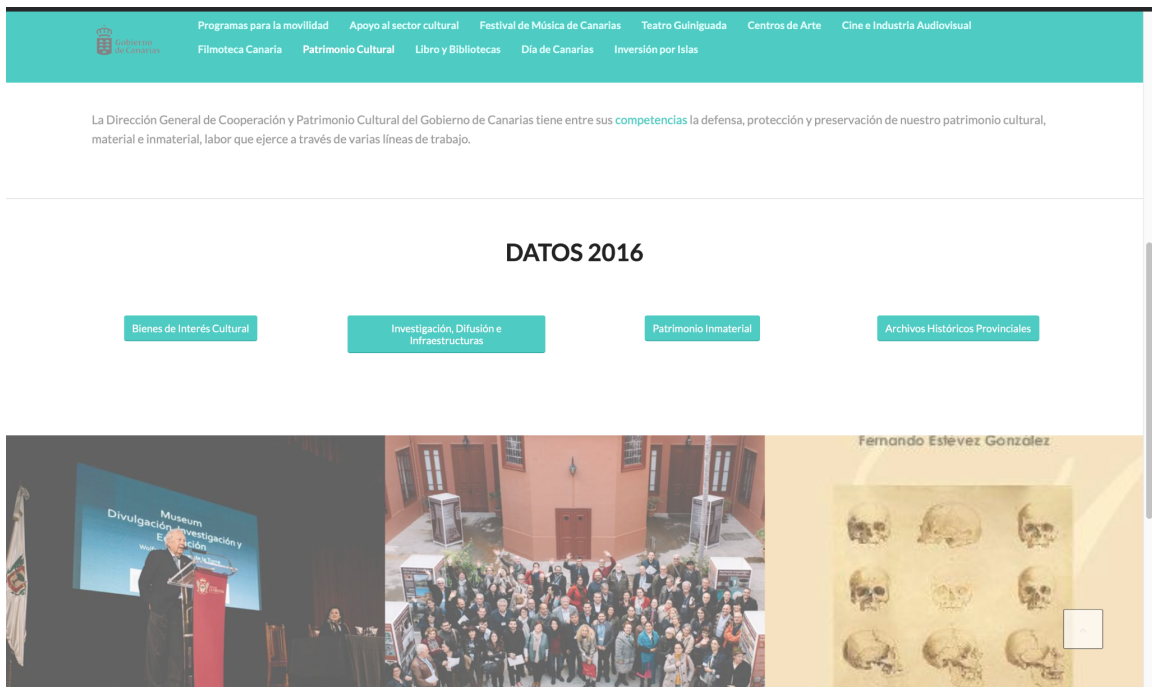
Gobierno de Canarias

Programas para la movilidad Apoyo al sector cultural Festival de Música de Canarias Teatro Guiniguada Centros de Arte Cine e Industria Audiovisual Filmoteca Canaria Patrimonio Cultural Libro y Bibliotecas Día de Canarias Inversión por Islas

La Dirección General de Cooperación y Patrimonio Cultural del Gobierno de Canarias tiene entre sus competencias la defensa, protección y preservación de nuestro patrimonio cultural, material e inmaterial, labor que ejerce a través de varias líneas de trabajo.

DATOS 2016

Bienes de Interés Cultural

Investigación, Difusión e Infraestructuras

Patrimonio Inmaterial

Archivos Históricos Provinciales

Museum Divulgación, Investigación y E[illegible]

Fernando Estévez González